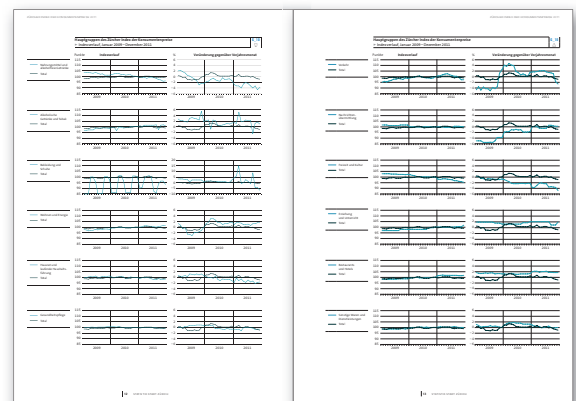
Hauptgruppen des Zürcher Index der Konsumentenpreise
Indexverlauf, Januar 2009 – Dezember 2011

Indexverlauf
Veränderung gegenüber Vorjahresmonat

Nahrungsmittel und alkoholfreie Getränke
Total

Alkoholische Getränke und Tabak
Total

Bekleidung und Schuhe
Total

Wohnen und Energie
Total

Hausrat und laufende Haushaltsführung
Total

Gesundheitspflege
Total

2009 2010 2011

Hauptgruppen des Zürcher Index der Konsumentenpreise
Indexverlauf, Januar 2009 – Dezember 2011

Indexverlauf
Veränderung gegenüber Vorjahresmonat

Verkehr
Total

Nachrichtenübermittlung
Total

Freizeit und Kultur
Total

Erziehung und Unterricht
Total

Restaurants und Hotels
Total

Sonstige Waren und Dienstleistungen
Total

2009 2010 2011